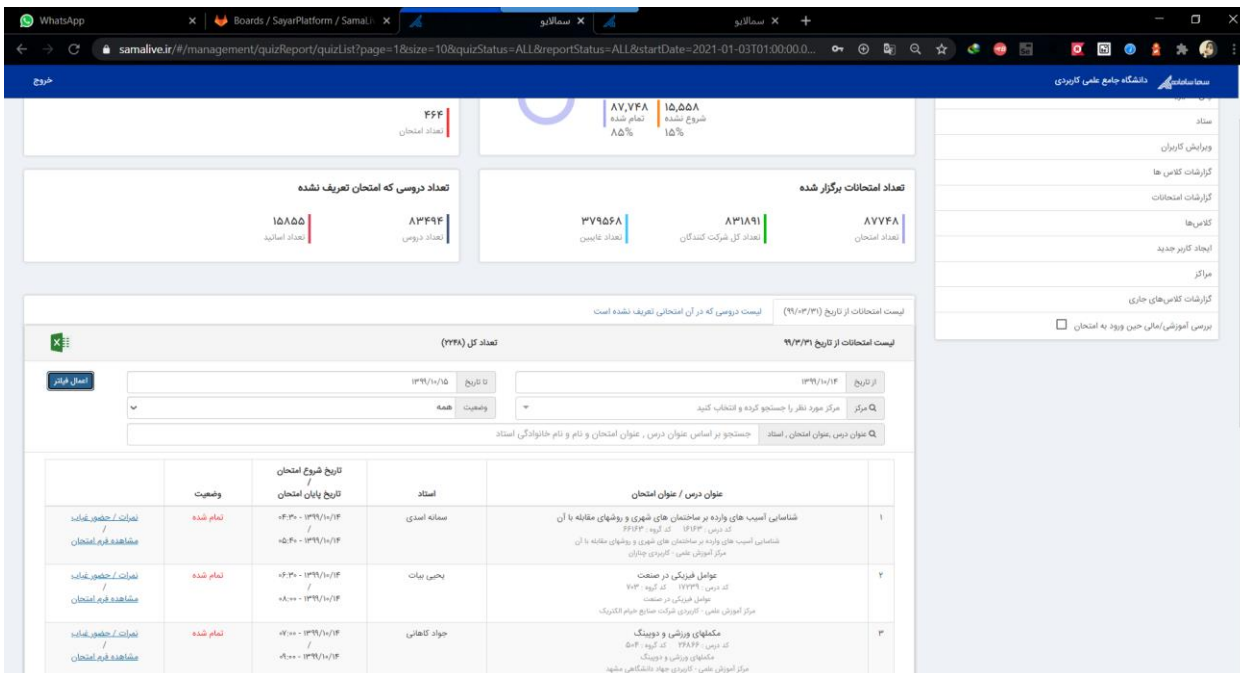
WhatsApp | Boards / SayarPlatform / SamaLi | سمالایو | سمالایو

samalive.ir/#/management/quizReport/quizList?page=1&size=10&quizStatus=ALL&reportStatus=ALL&startDate=2021-01-03T01:00:00.0...

خروج

سماسامانه دانشگاه جامع علمی کاربردی

ستاد
ویرایش کاربران
گزارشات کلاس ها
گزارشات امتحانات
کلاس‌ها
ایجاد کاربر جدید
مراکز
گزارشات کلاس‌های جاری
بررسی آموزشی/مالی حین ورود به امتحان

۸۷,۷۴۸ تمام شده ۸۵%
۱۵,۵۵۸ شروع نشده ۱۵%

۴۶۴ تعداد امتحان

تعداد امتحانات برگزار شده
۸۷۷۴۸ تعداد امتحان
۸۳۱۸۹۱ تعداد کل شرکت کنندگان
۳۷۹۵۶۸ تعداد غایبین

تعداد دروسی که امتحان تعریف نشده
۸۳۴۹۴ تعداد دروس
۱۵۸۵۵ تعداد اساتید

لیست امتحانات از تاریخ (۹۹/۰۳/۳۱) | لیست دروسی که در آن امتحانی تعریف نشده است

لیست امتحانات از تاریخ ۹۹/۳/۳۱
تعداد کل (۲۲۴۸)

از تاریخ ۱۳۹۹/۱۰/۱۴
تا تاریخ ۱۳۹۹/۱۰/۱۵
اعمال فیلتر
مرکز: مرکز مورد نظر را جستجو کرده و انتخاب کنید
وضعیت: همه
عنوان درس ،عنوان امتحان ، استاد: جستجو بر اساس عنوان درس ، عنوان امتحان و نام و نام خانوادگی استاد

| | عنوان درس / عنوان امتحان | استاد | تاریخ شروع امتحان / تاریخ پایان امتحان | وضعیت | |
|---|---|---|---|---|---|
| ۱ | شناسایی آسیب های وارده بر ساختمان های شهری و روشهای مقابله با آن کد درس: ۱۶۱۶۳ کد گروه: ۶۶۱۶۳ شناسایی آسیب های وارده بر ساختمان های شهری و روشهای مقابله با آن مرکز آموزش علمی - کاربردی چناران | سمانه اسدی | ۰۴:۳۰ - ۱۳۹۹/۱۰/۱۴ / ۰۵:۴۰ - ۱۳۹۹/۱۰/۱۴ | تمام شده | نمرات / حضور غیاب / مشاهده فرم امتحان |
| ۲ | عوامل فیزیکی در صنعت کد درس: ۱۷۲۲۹ کد گروه: ۷۰۳ عوامل فیزیکی در صنعت مرکز آموزش علمی - کاربردی شرکت صنایع خیام الکتریک | یحیی بیات | ۰۶:۳۰ - ۱۳۹۹/۱۰/۱۴ / ۰۸:۰۰ - ۱۳۹۹/۱۰/۱۴ | تمام شده | نمرات / حضور غیاب / مشاهده فرم امتحان |
| ۳ | مکملهای ورزشی و دوپینگ کد درس: ۲۶۸۶۶ کد گروه: ۵۰۴ مکملهای ورزشی و دوپینگ مرکز آموزش علمی - کاربردی جهاد دانشگاهی مشهد | جواد کاهانی | ۰۷:۰۰ - ۱۳۹۹/۱۰/۱۴ / ۰۹:۰۰ - ۱۳۹۹/۱۰/۱۴ | تمام شده | نمرات / حضور غیاب / مشاهده فرم امتحان |